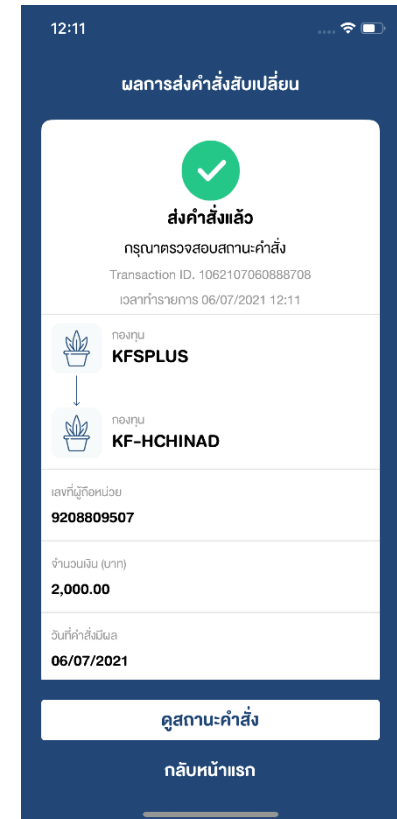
12:11

ผลการส่งคำสั่งสับเปลี่ยน

ส่งคำสั่งแล้ว

กรุณาตรวจสอบสถานะคำสั่ง

Transaction ID. 1062107060888708

เวลาทำรายการ 06/07/2021 12:11

กองทุน
KFSPLUS

กองทุน
KF-HCHINAD

เลขที่ผู้ถือหน่วย
9208809507

จำนวนเงิน (บาท)
2,000.00

วันที่คำสั่งมีผล
06/07/2021

ดูสถานะคำสั่ง

กลับหน้าแรก